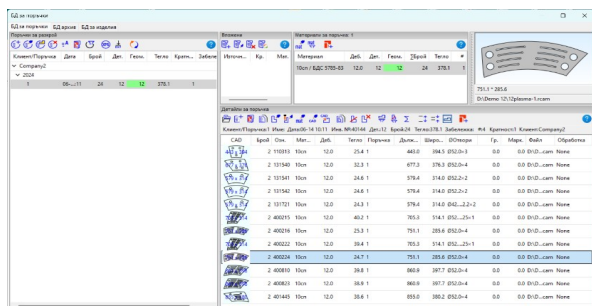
БД за поръчки

БД за поръчки БД кроеве БД за изделия

Поръчки за разкрой

Клиент/Поръчка Дата Брой Дел. Гесн. Тегло Крайн... Забеле

Company2

2024

1 06-...11 24 12 12 378.1 1

Влагане

Източн... Кр. Мат.

Материали за поръчка: 1

Материал Деб. Дел. Геом. Брой Тегло

10сn / БДС 5785-83 12.0 12 24 378.1 1

751.1 * 285.6

D:\Demo 12\12plasma-1.cam

Детайли за поръчка

Клиент/Поръчка:1 Изм: Дата:06-14 10:11 Инв. №:40144 Дел.:12 Брой:24 Тегло:378.1 Забележка: #4 Краткост:1 Клиент:Company2

| CAD | Брой | Осн. | Мат... | Деб. | Тегло | Поръчки | Дълж... | Широ... | ОСъмори | Гр. | Марк. | Файл | Обработка |
|---|---|---|---|---|---|---|---|---|---|---|---|---|---|
| | 2 | 110815 | 10сn | 12.0 | 25.4 | 1 | 445.0 | 394.5 | D52.0×3 | 0.0 | | 0.0 D:\D...cam | None |
| | 2 | 131540 | 10сn | 12.0 | 32.3 | 1 | 677.3 | 376.3 | D52.0×4 | 0.0 | | 0.0 D:\D...cam | None |
| | 2 | 131541 | 10сn | 12.0 | 24.6 | 1 | 579.4 | 314.0 | D52.2×2 | 0.0 | | 0.0 D:\D...cam | None |
| | 2 | 131542 | 10сn | 12.0 | 24.6 | 1 | 579.4 | 314.0 | D52.0×2 | 0.0 | | 0.0 D:\D...cam | None |
| | 2 | 131721 | 10сn | 12.0 | 24.3 | 1 | 579.4 | 314.0 | D42...,2.2×2 | 0.0 | | 0.0 D:\D...cam | None |
| | 2 | 400215 | 10сn | 12.0 | 40.2 | 1 | 765.3 | 314.1 | D52...,25×1 | 0.0 | | 0.0 D:\D...cam | None |
| | 2 | 400216 | 10сn | 12.0 | 25.3 | 1 | 751.1 | 285.6 | D52.0×4 | 0.0 | | 0.0 D:\D...cam | None |
| | 2 | 400222 | 10сn | 12.0 | 39.4 | 1 | 765.3 | 314.1 | D52...,25×1 | 0.0 | | 0.0 D:\D...cam | None |
| | 2 | 400224 | 10сn | 12.0 | 24.7 | 1 | 751.1 | 285.6 | D52.0×4 | 0.0 | | 0.0 D:\D...cam | None |
| | 2 | 400810 | 10сn | 12.0 | 39.8 | 1 | 860.9 | 397.7 | D52.0×4 | 0.0 | | 0.0 D:\D...cam | None |
| | 2 | 400823 | 10сn | 12.0 | 38.9 | 1 | 860.9 | 397.7 | D52.0×4 | 0.0 | | 0.0 D:\D...cam | None |
| | 2 | 401445 | 10сn | 12.0 | 38.6 | 1 | 855.0 | 380.2 | D52.0×4 | 0.0 | | 0.0 D:\D...cam | None |